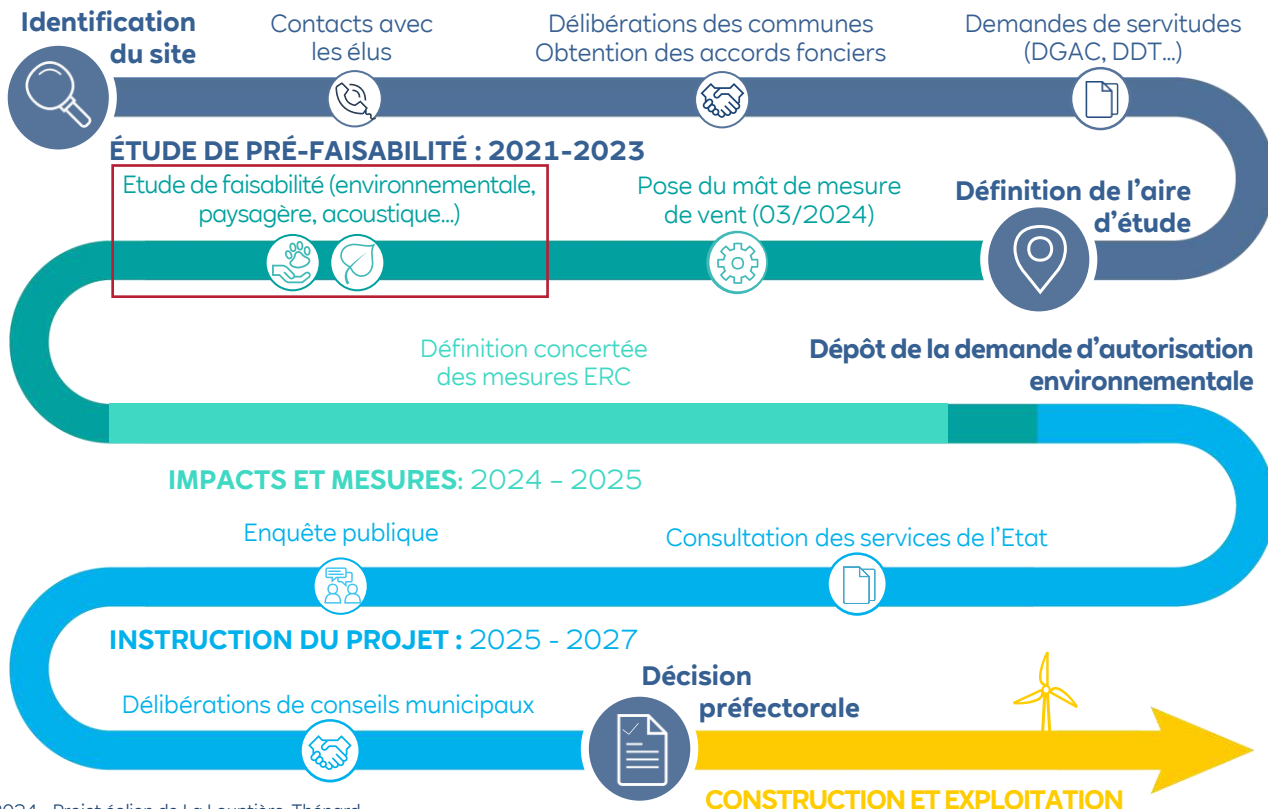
Identification du site

Contacts avec les élus

Délibérations des communes
Obtention des accords fonciers

Demandes de servitudes (DGAC, DDT…)

ÉTUDE DE PRÉ-FAISABILITÉ : 2021-2023

Etude de faisabilité (environnementale, paysagère, acoustique…)

Pose du mât de mesure de vent (03/2024)

Définition de l’aire d’étude

Définition concertée des mesures ERC

Dépôt de la demande d’autorisation environnementale

IMPACTS ET MESURES: 2024 – 2025

Enquête publique

Consultation des services de l’Etat

INSTRUCTION DU PROJET : 2025 - 2027

Délibérations de conseils municipaux

Décision préfectorale

CONSTRUCTION ET EXPLOITATION

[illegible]024 - Projet éolien de La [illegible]